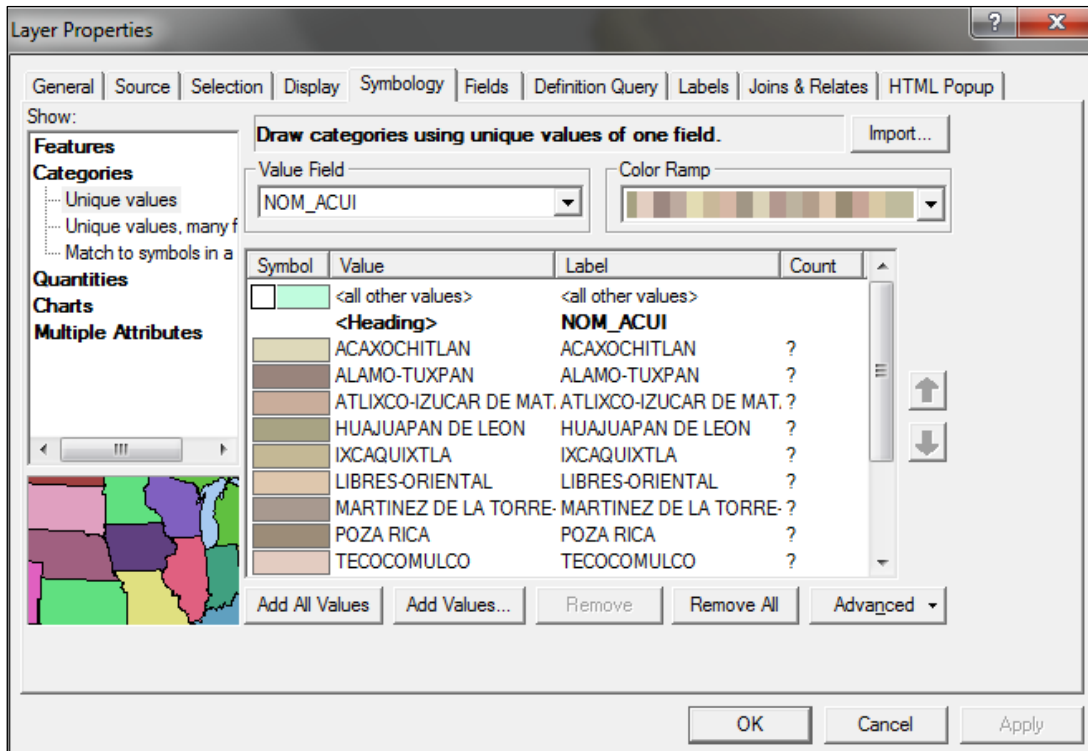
Layer Properties

General | Source | Selection | Display | Symbology | Fields | Definition Query | Labels | Joins & Relates | HTML Popup

Show:
Features
Categories
Unique values
Unique values, many f
Match to symbols in a
Quantities
Charts
Multiple Attributes

Draw categories using unique values of one field.

Import...

Value Field
NOM_ACUI

Color Ramp

| Symbol | Value | Label | Count |
|---|---|---|---|
| | <all other values> | <all other values> | |
| | <Heading> | NOM_ACUI | |
| | ACAXOCHITLAN | ACAXOCHITLAN | ? |
| | ALAMO-TUXPAN | ALAMO-TUXPAN | ? |
| | ATLIXCO-IZUCAR DE MAT. | ATLIXCO-IZUCAR DE MAT. | ? |
| | HUAJUAPAN DE LEON | HUAJUAPAN DE LEON | ? |
| | IXCAQUIXTLA | IXCAQUIXTLA | ? |
| | LIBRES-ORIENTAL | LIBRES-ORIENTAL | ? |
| | MARTINEZ DE LA TORRE- | MARTINEZ DE LA TORRE- | ? |
| | POZA RICA | POZA RICA | ? |
| | TECOCOMULCO | TECOCOMULCO | ? |

Add All Values | Add Values... | Remove | Remove All | Advanced

OK | Cancel | Apply